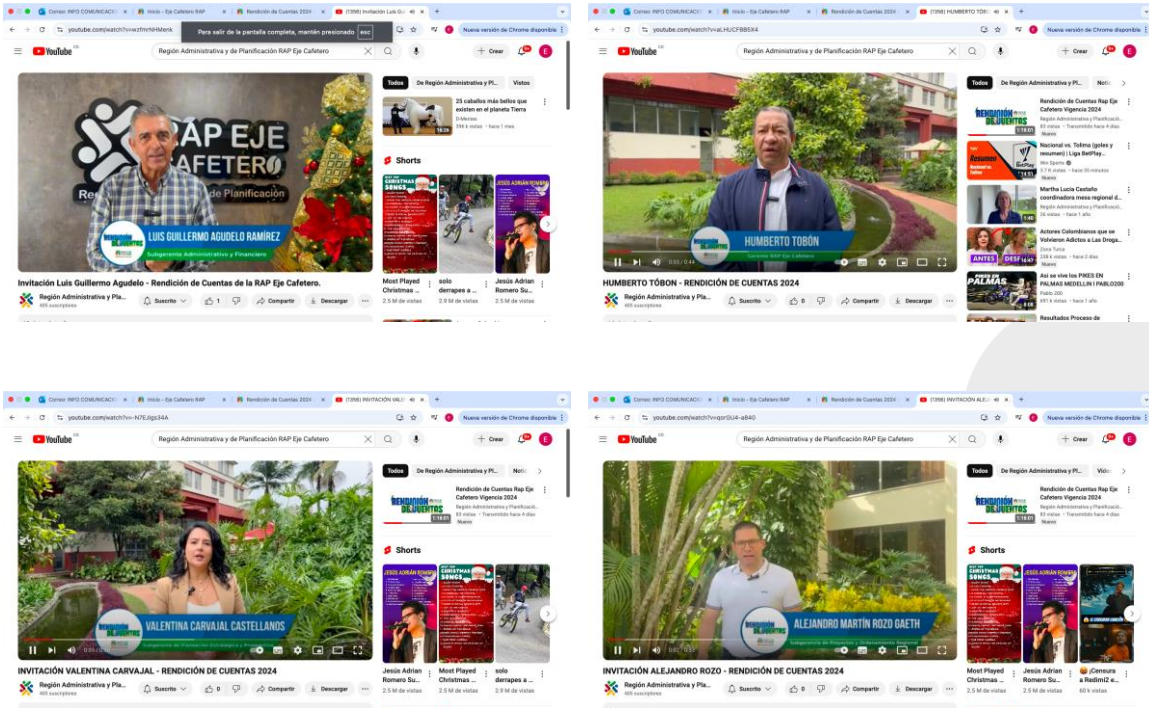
Correo: INFO COMUNICACIO | Inicio - Eje Cafetero RAP | Rendición de Cuentas 2024 | (1398) Invitación Luis Gu

Para salir de la pantalla completa, mantén presionado esc

youtube.com/watch?v=wzfmrNHMenk

YouTube CO

Región Administrativa y de Planificación RAP Eje Cafetero

Crear

Nueva versión de Chrome disponible

RAP EJE CAFETERO

Región Administrativa y de Planificación

RENDICIÓN DE CUENTAS

LUIS GUILLERMO AGUDELO RAMÍREZ

Subgerente Administrativo y Financiero

Invitación Luis Guillermo Agudelo - Rendición de Cuentas de la RAP Eje Cafetero.

Región Administrativa y Pla...

405 suscriptores

Suscrito

1

Compartir

Descargar

Todos | De Región Administrativa y Pl... | Vistos

25 caballos más bellos que existen en el planeta Tierra

D-Mentes

396 k vistas · hace 1 mes

Shorts

CHRISTMAS SONGS

JESÚS ADRIÁN ROMERO

Most Played Christmas ...

2.5 M de vistas

solo derrapes a ...

2.9 M de vistas

Jesús Adrian Romero Su...

2.5 M de vistas

Correo: INFO COMUNICACIO | Inicio - Eje Cafetero RAP | Rendición de Cuentas 2024 | (1398) HUMBERTO TOBÓ

youtube.com/watch?v=aLHUCFBB5X4

YouTube CO

Región Administrativa y de Planificación RAP Eje Cafetero

Crear

Nueva versión de Chrome disponible

RENDICIÓN DE CUENTAS

HUMBERTO TOBÓN

Gerente RAP Eje Cafetero

0:05 / 0:44

HUMBERTO TOBÓN - RENDICIÓN DE CUENTAS 2024

Región Administrativa y Pla...

405 suscriptores

Suscrito

0

Compartir

Descargar

Todos | De Región Administrativa y Pl... | Noti

Rendición de Cuentas Rap Eje Cafetero Vigencia 2024

Región Administrativa y Planificació...

83 vistas · Transmitido hace 4 días

Nuevo

1:18:01

Nacional vs. Tolima (goles y resumen) | Liga BetPlay...

Win Sports

5.7 k vistas · hace 30 minutos

Resumen

14:51

Martha Lucía Castaño coordinadora mesa regional d...

Región Administrativa y Planificació...

26 vistas · hace 1 año

1:40

Actores Colombianos que se Volvieron Adictos a Las Drogas...

Zona Turca

238 k vistas · hace 2 días

Nuevo

ANTES DESP

Así se vive los PIKES EN PALMAS MEDELLIN | PABLO200

Pablo 200

491 k vistas · hace 1 año

PIKES EN PALMAS

Resultados Proceso de

Correo: INFO COMUNICACIO | Inicio - Eje Cafetero RAP | Rendición de Cuentas 2024 | (1398) INVITACIÓN VALE

youtube.com/watch?v=-N7EJIgs34A

YouTube CO

Región Administrativa y de Planificación RAP Eje Cafetero

Crear

Nueva versión de Chrome disponible

RENDICIÓN DE CUENTAS

VALENTINA CARVAJAL CASTELLANOS

Subgerente de Planificación Estratégica y Proyectos

INVITACIÓN VALENTINA CARVAJAL - RENDICIÓN DE CUENTAS 2024

Región Administrativa y Pla...

405 suscriptores

Suscrito

0

Compartir

Descargar

Todos | De Región Administrativa y Pl... | Notic

Rendición de Cuentas Rap Eje Cafetero Vigencia 2024

Región Administrativa y Planificació...

83 vistas · Transmitido hace 4 días

Nuevo

1:18:01

Shorts

JESÚS ADRIÁN ROMERO

CHRISTMAS SONGS

Jesús Adrian Romero Su...

2.5 M de vistas

Most Played Christmas ...

2.5 M de vistas

solo derrapes a ...

2.9 M de vistas

Correo: INFO COMUNICACIO | Inicio - Eje Cafetero RAP | Rendición de Cuentas 2024 | (1398) INVITACIÓN ALEJ

youtube.com/watch?v=qorGU4-a840

YouTube CO

Región Administrativa y de Planificación RAP Eje Cafetero

Crear

Nueva versión de Chrome disponible

RENDICIÓN DE CUENTAS

ALEJANDRO MARTÍN ROZO GAETH

Subgerente de Proyectos y Ordenamiento Regional

INVITACIÓN ALEJANDRO ROZO - RENDICIÓN DE CUENTAS 2024

Región Administrativa y Pla...

405 suscriptores

Suscrito

0

Compartir

Descargar

Todos | De Región Administrativa y Pl... | Vídeo

Rendición de Cuentas Rap Eje Cafetero Vigencia 2024

Región Administrativa y Planificació...

83 vistas · Transmitido hace 4 días

Nuevo

1:18:01

Shorts

CHRISTMAS SONGS

JESÚS ADRIÁN ROMERO

Most Played Christmas ...

2.5 M de vistas

Jesús Adrian Romero Su...

2.5 M de vistas

¡Censura a RedimiZ e...

60 k vistas